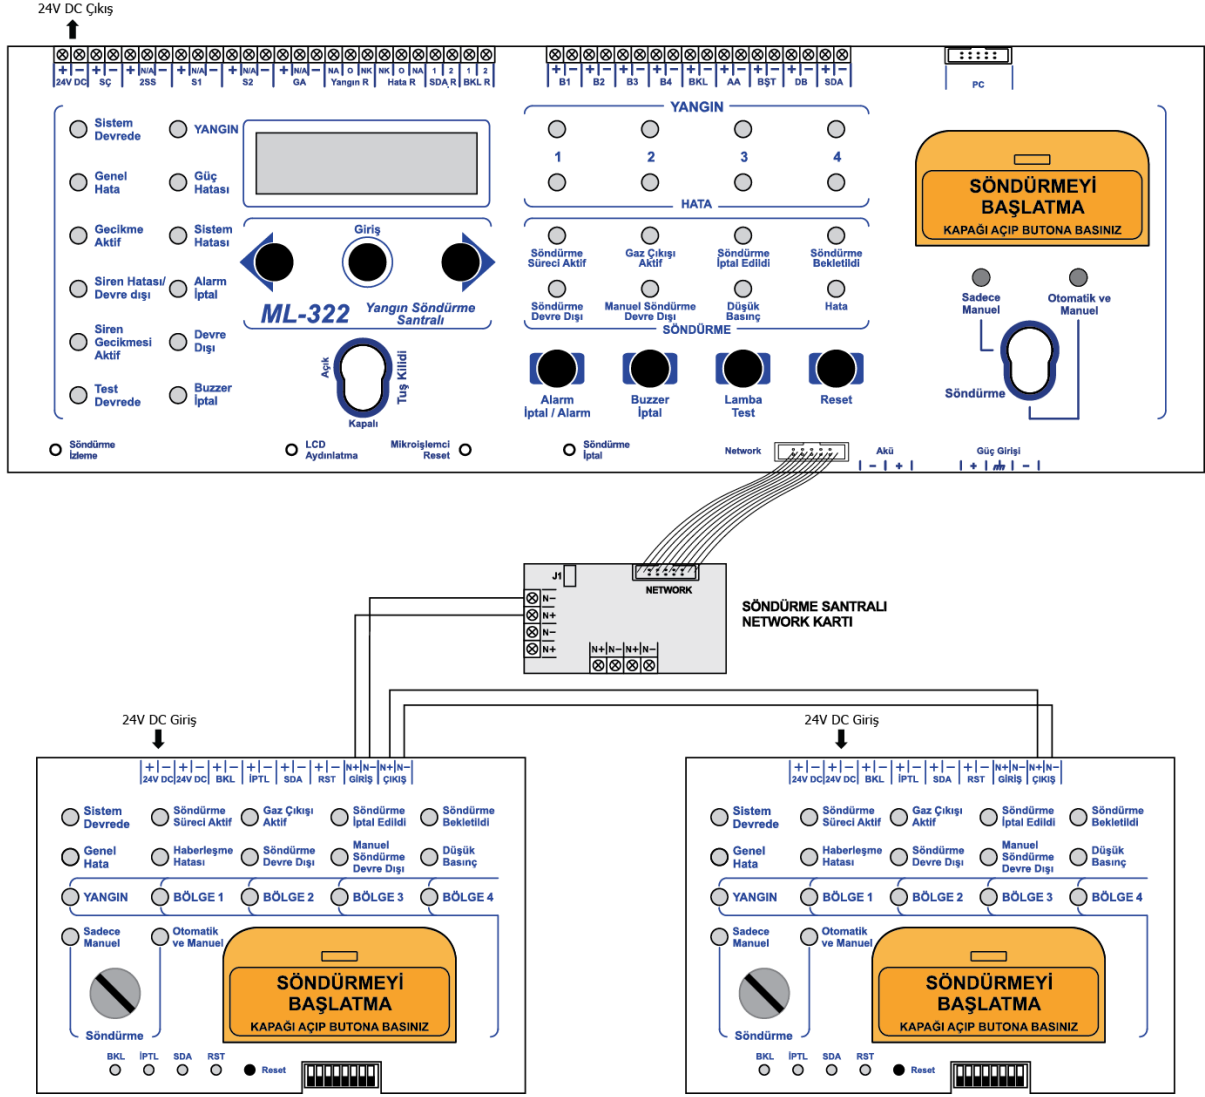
24V DC Çıkış

+ − + − + N/A − + N/A − + N/A − + N/A − NA O NK NK O NA 1 2 1 2
24V DC SÇ 2SS S1 S2 GA Yangın R Hata R SDA R BKL R

+ − + − + − + − + − + − + − + − + −
B1 B2 B3 B4 BKL AA BŞT DB SDA

PC

Sistem Devrede
YANGIN
Genel Hata
Güç Hatası
Gecikme Aktif
Sistem Hatası
Siren Hatası/ Devre dışı
Alarm İptal
Siren Gecikmesi Aktif
Devre Dışı
Test Devrede
Buzzer İptal

Giriş

ML-322 Yangın Söndürme Santralı

Açık
Tuş Kilidi
Kapalı

YANGIN
1 2 3 4
HATA

Söndürme Süreci Aktif
Gaz Çıkışı Aktif
Söndürme İptal Edildi
Söndürme Bekletildi
Söndürme Devre Dışı
Manuel Söndürme Devre Dışı
Düşük Basınç
Hata
SÖNDÜRME

Alarm İptal / Alarm
Buzzer İptal
Lamba Test
Reset

SÖNDÜRMEYİ BAŞLATMA
KAPAĞI AÇIP BUTONA BASINIZ

Sadece Manuel
Otomatik ve Manuel
Söndürme

Söndürme İzleme
LCD Aydınlatma
Mikroişlemci Reset
Söndürme İptal
Network
Akü
| − | + |
Güç Girişi
| + | ⏚ | − |

J1
NETWORK
N−
N+
N−
N+
N+ N− N+ N−

SÖNDÜRME SANTRALI NETWORK KARTI

24V DC Giriş

+ − + − + − + − + − + − N+ N− N+ N−
24V DC 24V DC BKL İPTL SDA RST GİRİŞ ÇIKIŞ

Sistem Devrede
Söndürme Süreci Aktif
Gaz Çıkışı Aktif
Söndürme İptal Edildi
Söndürme Bekletildi
Genel Hata
Haberleşme Hatası
Söndürme Devre Dışı
Manuel Söndürme Devre Dışı
Düşük Basınç
YANGIN
BÖLGE 1
BÖLGE 2
BÖLGE 3
BÖLGE 4
Sadece Manuel
Otomatik ve Manuel
SÖNDÜRMEYİ BAŞLATMA
KAPAĞI AÇIP BUTONA BASINIZ
Söndürme
BKL İPTL SDA RST Reset

24V DC Giriş

+ − + − + − + − + − + − N+ N− N+ N−
24V DC 24V DC BKL İPTL SDA RST GİRİŞ ÇIKIŞ

Sistem Devrede
Söndürme Süreci Aktif
Gaz Çıkışı Aktif
Söndürme İptal Edildi
Söndürme Bekletildi
Genel Hata
Haberleşme Hatası
Söndürme Devre Dışı
Manuel Söndürme Devre Dışı
Düşük Basınç
YANGIN
BÖLGE 1
BÖLGE 2
BÖLGE 3
BÖLGE 4
Sadece Manuel
Otomatik ve Manuel
SÖNDÜRMEYİ BAŞLATMA
KAPAĞI AÇIP BUTONA BASINIZ
Söndürme
BKL İPTL SDA RST Reset